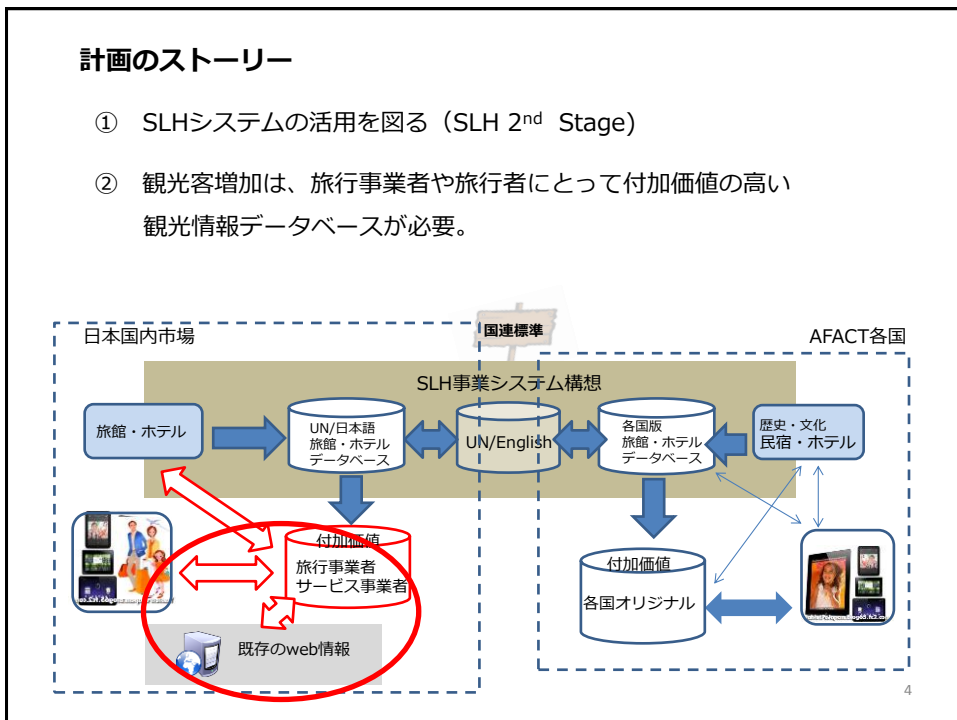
計画のストーリー

① SLHシステムの活用を図る（SLH 2$^{nd}$ Stage）

② 観光客増加は、旅行事業者や旅行者にとって付加価値の高い観光情報データベースが必要。

日本国内市場

国連標準

AFACT各国

SLH事業システム構想

旅館・ホテル

UN/日本語 旅館・ホテル データベース

UN/English

各国版 旅館・ホテル データベース

歴史・文化 民宿・ホテル

付加価値 旅行事業者 サービス事業者

付加価値 各国オリジナル

既存のweb情報

4